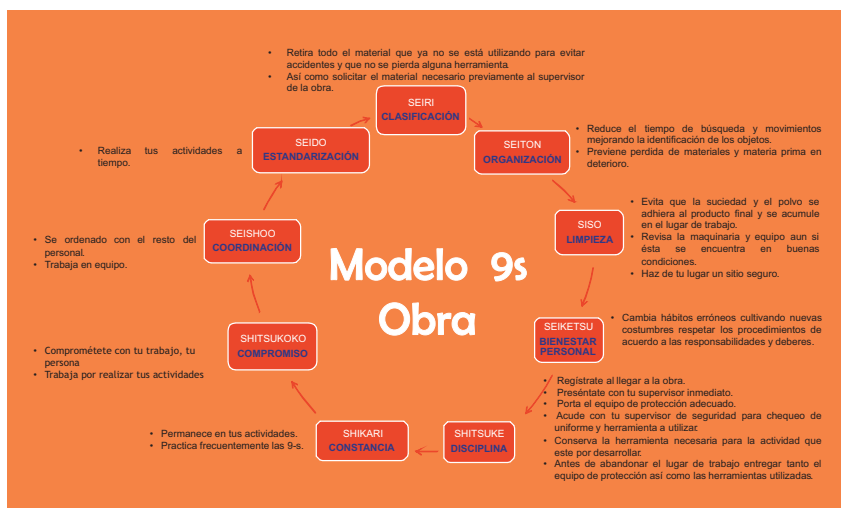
- Retira todo el material que ya no se está utilizando para evitar accidentes y que no se pierda alguna herramienta
- Así como solicitar el material necesario previamente al supervisor de la obra.

SEIRI
CLASIFICACIÓN

SEITON
ORGANIZACIÓN

- Reduce el tiempo de búsqueda y movimientos mejorando la identificación de los objetos.
- Previene perdida de materiales y materia prima en deterioro.

SISO
LIMPIEZA

- Evita que la suciedad y el polvo se adhiera al producto final y se acumule en el lugar de trabajo.
- Revisa la maquinaria y equipo aun si ésta se encuentra en buenas condiciones.
- Haz de tu lugar un sitio seguro.

SEIKETSU
BIENESTAR PERSONAL

- Cambia hábitos erróneos cultivando nuevas costumbres respetar los procedimientos de acuerdo a las responsabilidades y deberes.

SHITSUKE
DISCIPLINA

- Regístrate al llegar a la obra.
- Preséntate con tu supervisor inmediato.
- Porta el equipo de protección adecuado.
- Acude con tu supervisor de seguridad para chequeo de uniforme y herramienta a utilizar.
- Conserva la herramienta necesaria para la actividad que este por desarrollar.
- Antes de abandonar el lugar de trabajo entregar tanto el equipo de protección así como las herramientas utilizadas.

SHIKARI
CONSTANCIA

- Permanece en tus actividades.
- Practica frecuentemente las 9-s.

SHITSUKOKO
COMPROMISO

- Comprométete con tu trabajo, tu persona
- Trabaja por realizar tus actividades

SEISHOO
COORDINACIÓN

- Se ordenado con el resto del personal.
- Trabaja en equipo.

SEIDO
ESTANDARIZACIÓN

- Realiza tus actividades a tiempo.

Modelo 9s
Obra